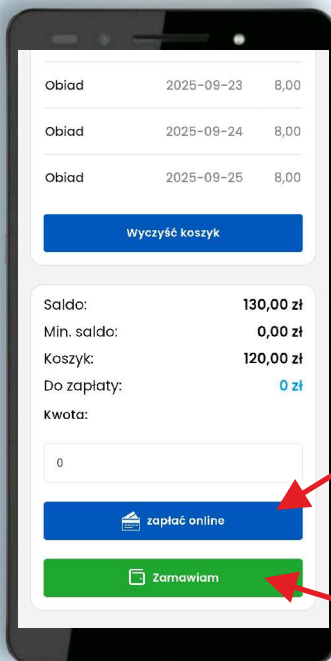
| Obiad | 2025-09-23 | 8,00 |
|---|---|---|
| Obiad | 2025-09-24 | 8,00 |
| Obiad | 2025-09-25 | 8,00 |

Wyczyść koszyk

Saldo: 130,00 zł
Min. saldo: 0,00 zł
Koszyk: 120,00 zł
Do zapłaty: 0 zł
Kwota:

0

zapłać online

Zamawiam